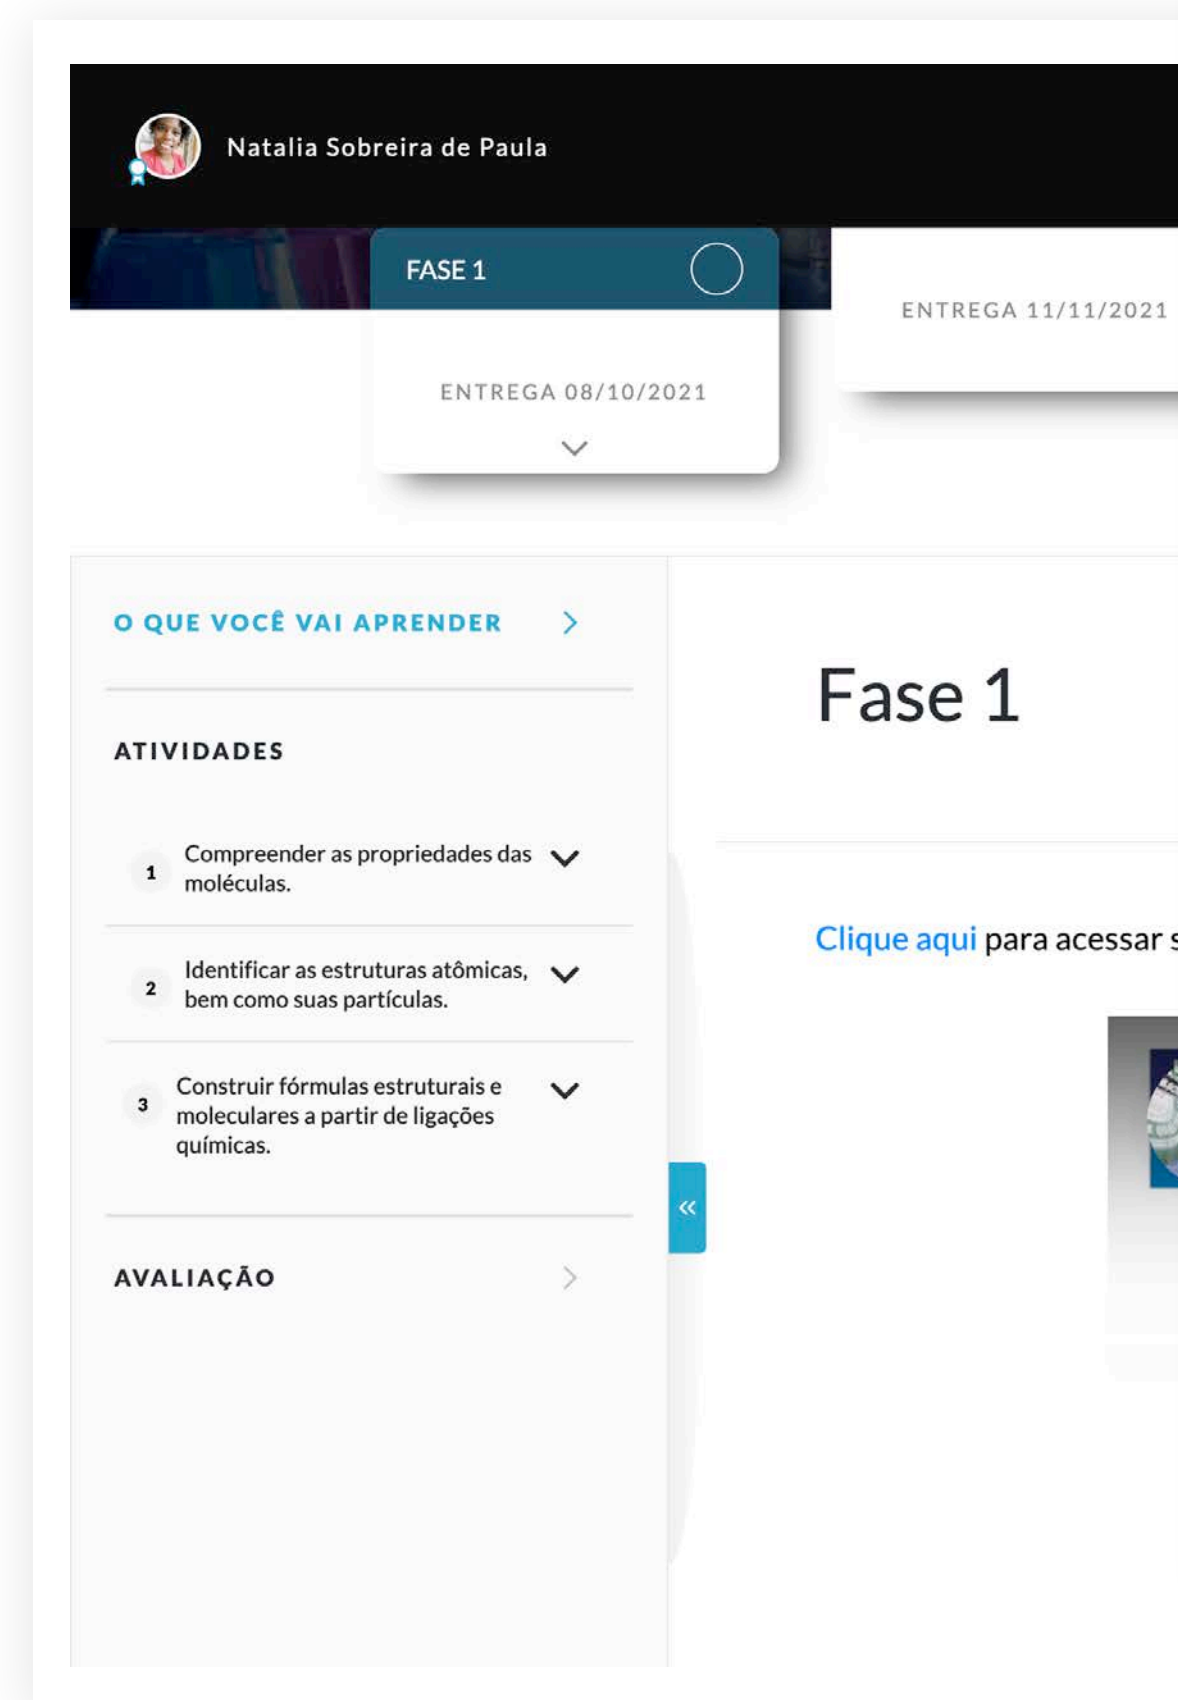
Natalia Sobreira de Paula

FASE 1

ENTREGA 08/10/2021

ENTREGA 11/11/2021

O QUE VOCÊ VAI APRENDER

ATIVIDADES

1 Compreender as propriedades das moléculas.

2 Identificar as estruturas atômicas, bem como suas partículas.

3 Construir fórmulas estruturais e moleculares a partir de ligações químicas.

AVALIAÇÃO

«

Fase 1

Clique aqui para acessar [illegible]